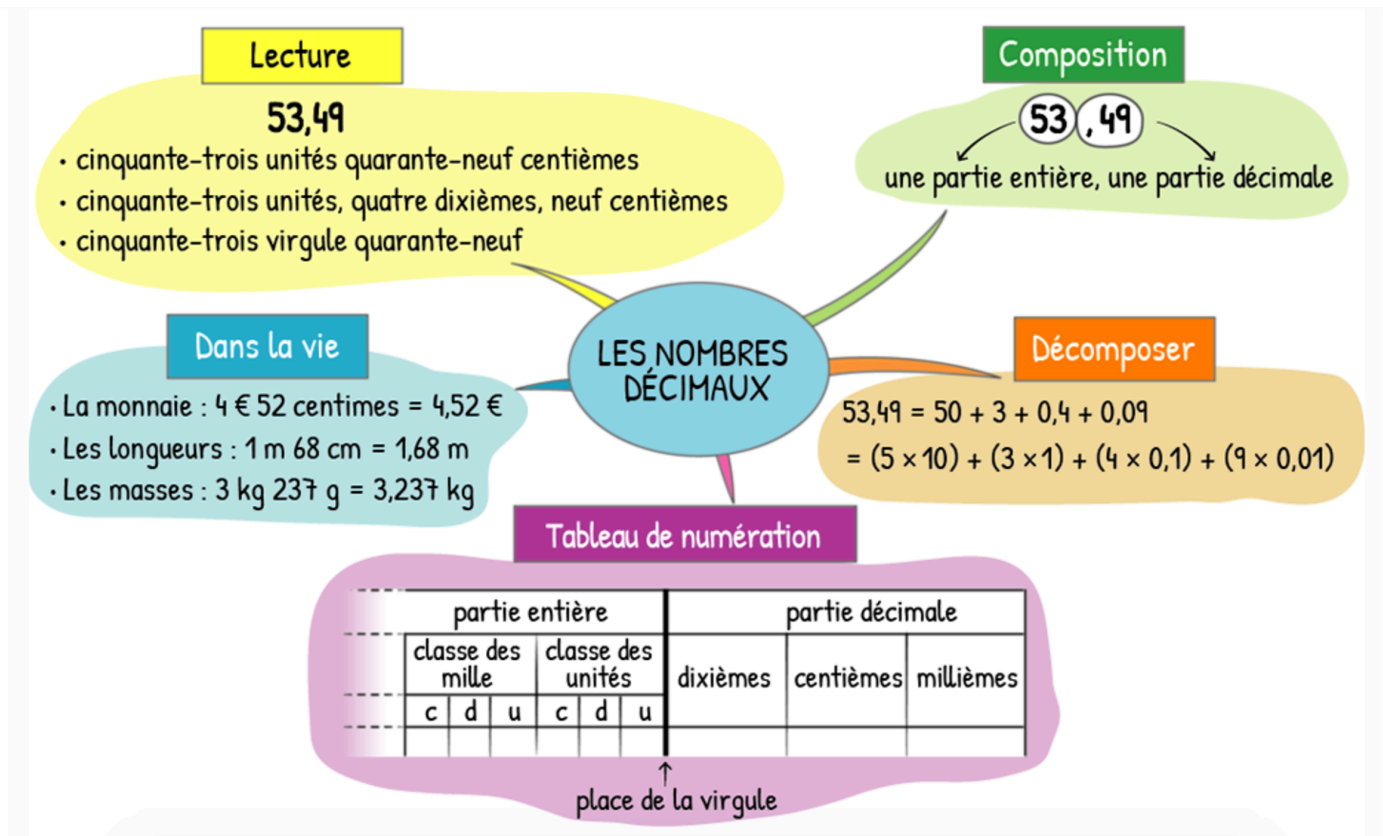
Lecture

53,49

• cinquante-trois unités quarante-neuf centièmes
• cinquante-trois unités, quatre dixièmes, neuf centièmes
• cinquante-trois virgule quarante-neuf

Composition

53 , 49

une partie entière, une partie décimale

LES NOMBRES DÉCIMAUX

Dans la vie

• La monnaie : 4 € 52 centimes = 4,52 €
• Les longueurs : 1 m 68 cm = 1,68 m
• Les masses : 3 kg 237 g = 3,237 kg

Décomposer

53,49 = 50 + 3 + 0,4 + 0,09
= $(5 \times 10) + (3 \times 1) + (4 \times 0,1) + (9 \times 0,01)$

Tableau de numération

| partie entière | | | | | | partie décimale | | |
|---|---|---|---|---|---|---|---|---|
| classe des mille | | | classe des unités | | | dixièmes | centièmes | millièmes |
| c | d | u | c | d | u | | | |
| | | | | | | | | |

place de la virgule